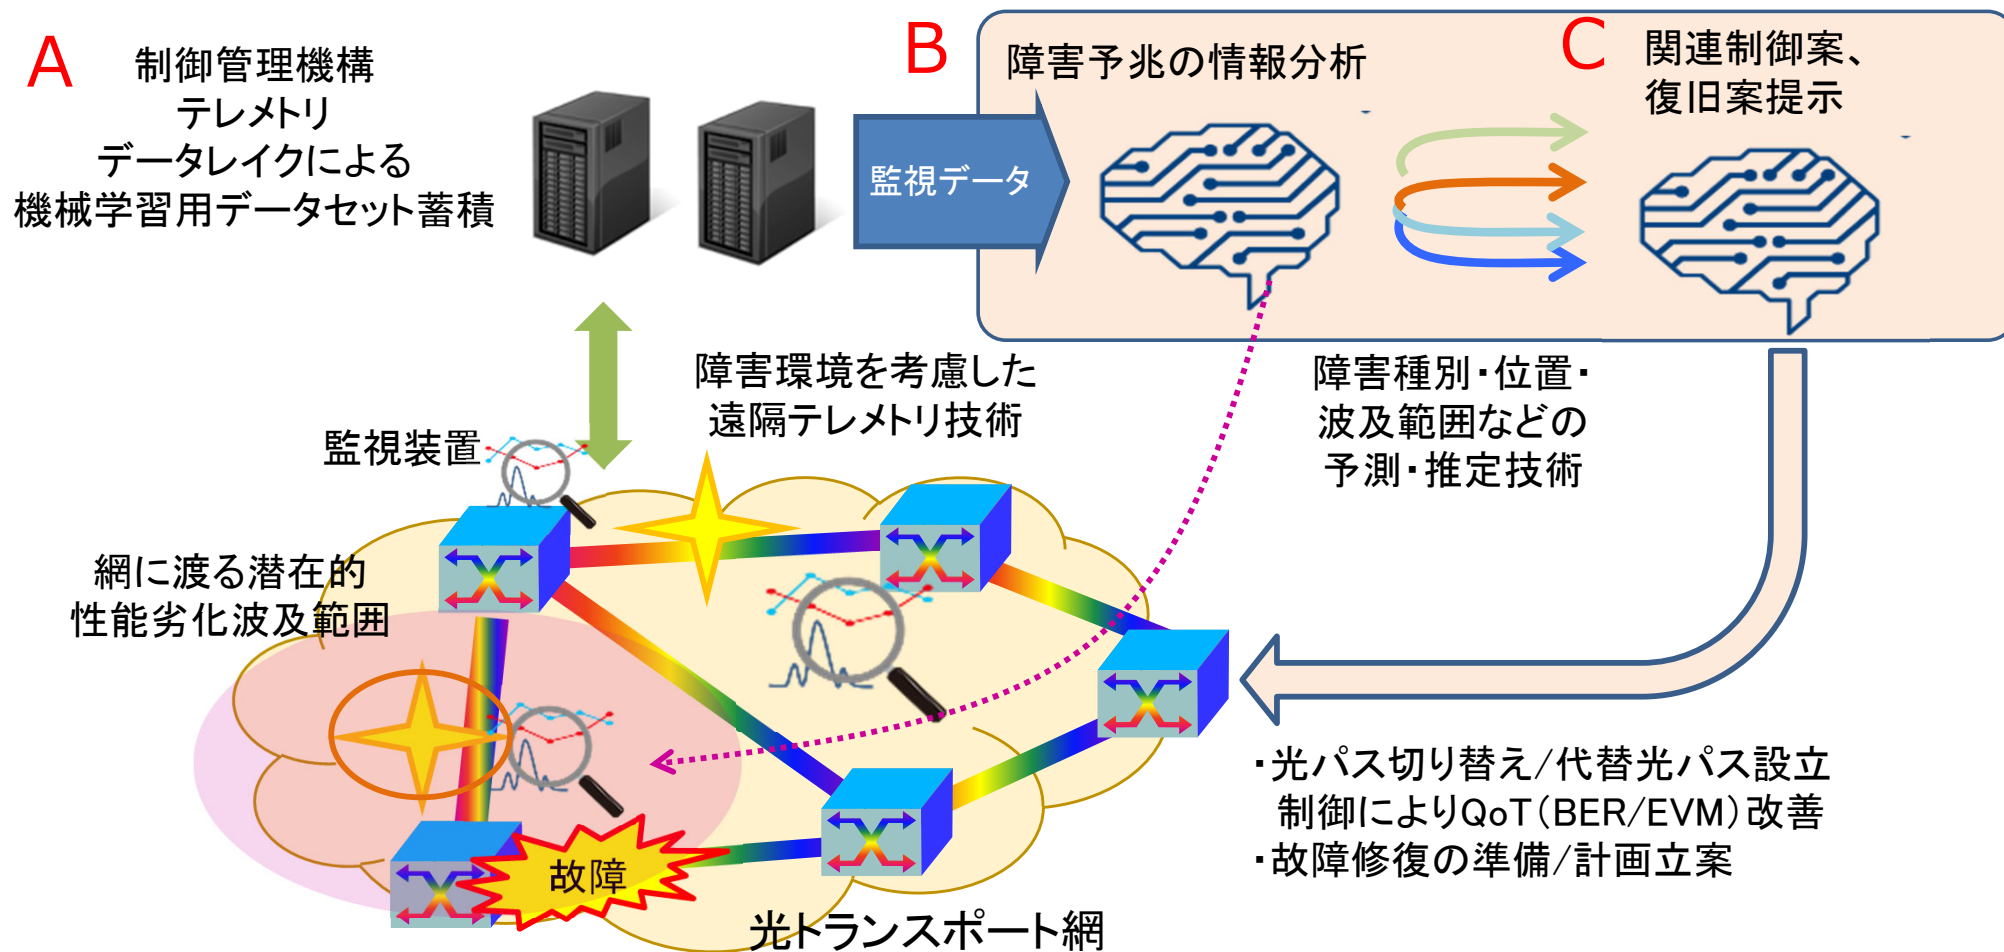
A

制御管理機構
テレメトリ
データレイクによる
機械学習用データセット蓄積

B

監視データ

障害予兆の情報分析

C

関連制御案、
復旧案提示

障害環境を考慮した
遠隔テレメトリ技術

障害種別・位置・
波及範囲などの
予測・推定技術

監視装置

網に渡る潜在的
性能劣化波及範囲

故障

光トランスポート網

・光パス切り替え/代替光パス設立
制御によりQoT(BER/EVM)改善
・故障修復の準備/計画立案